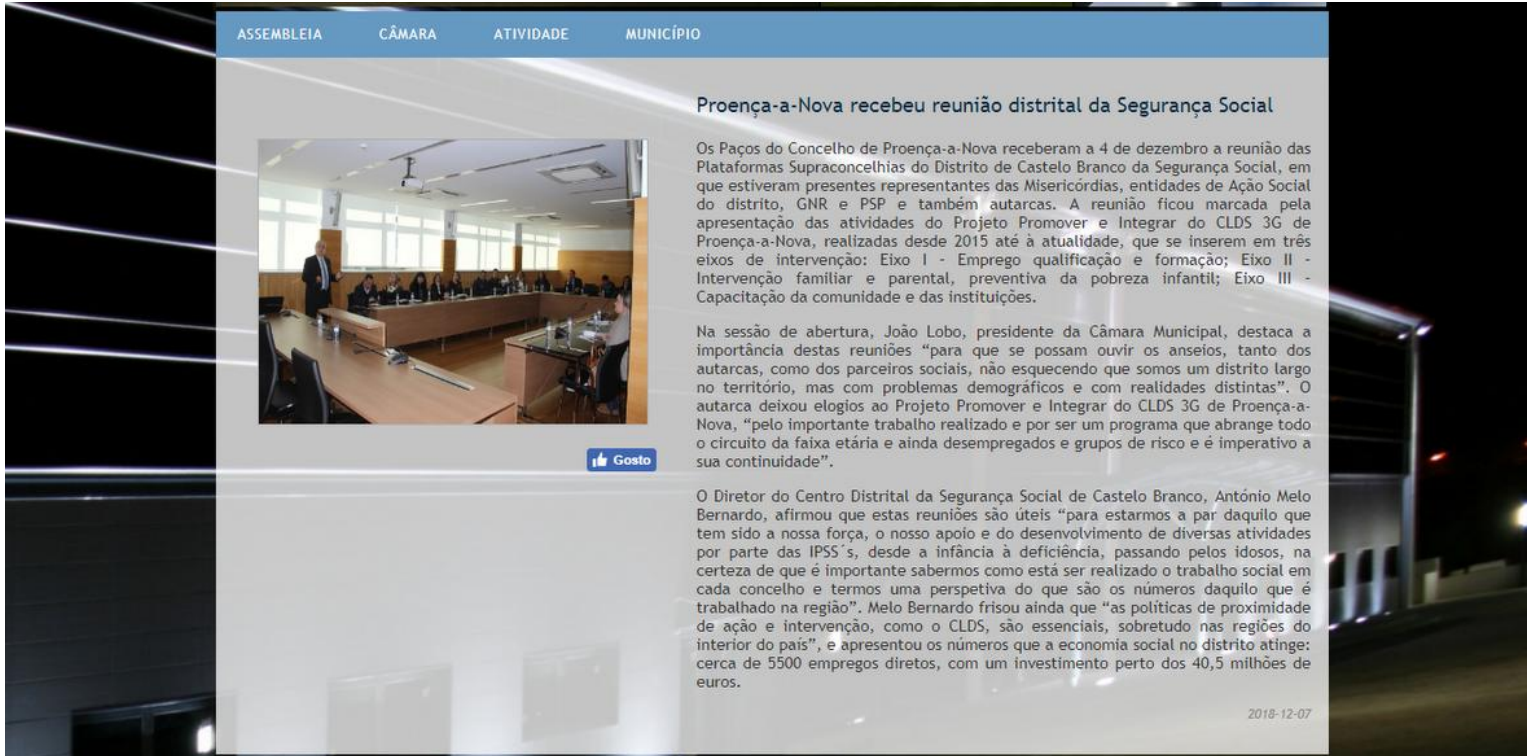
ASSEMBLEIA CÂMARA ATIVIDADE MUNICÍPIO

Proença-a-Nova recebeu reunião distrital da Segurança Social

Os Paços do Concelho de Proença-a-Nova receberam a 4 de dezembro a reunião das Plataformas Supraconcelhias do Distrito de Castelo Branco da Segurança Social, em que estiveram presentes representantes das Misericórdias, entidades de Ação Social do distrito, GNR e PSP e também autarcas. A reunião ficou marcada pela apresentação das atividades do Projeto Promover e Integrar do CLDS 3G de Proença-a-Nova, realizadas desde 2015 até à atualidade, que se inserem em três eixos de intervenção: Eixo I - Emprego qualificação e formação; Eixo II - Intervenção familiar e parental, preventiva da pobreza infantil; Eixo III - Capacitação da comunidade e das instituições.

Na sessão de abertura, João Lobo, presidente da Câmara Municipal, destaca a importância destas reuniões "para que se possam ouvir os anseios, tanto dos autarcas, como dos parceiros sociais, não esquecendo que somos um distrito largo no território, mas com problemas demográficos e com realidades distintas". O autarca deixou elogios ao Projeto Promover e Integrar do CLDS 3G de Proença-a-Nova, "pelo importante trabalho realizado e por ser um programa que abrange todo o circuito da faixa etária e ainda desempregados e grupos de risco e é imperativo a sua continuidade".

Gosto

O Diretor do Centro Distrital da Segurança Social de Castelo Branco, António Melo Bernardo, afirmou que estas reuniões são úteis "para estarmos a par daquilo que tem sido a nossa força, o nosso apoio e do desenvolvimento de diversas atividades por parte das IPSS´s, desde a infância à deficiência, passando pelos idosos, na certeza de que é importante sabermos como está ser realizado o trabalho social em cada concelho e termos uma perspetiva do que são os números daquilo que é trabalhado na região". Melo Bernardo frisou ainda que "as políticas de proximidade de ação e intervenção, como o CLDS, são essenciais, sobretudo nas regiões do interior do país", e apresentou os números que a economia social no distrito atinge: cerca de 5500 empregos diretos, com um investimento perto dos 40,5 milhões de euros.

2018-12-07